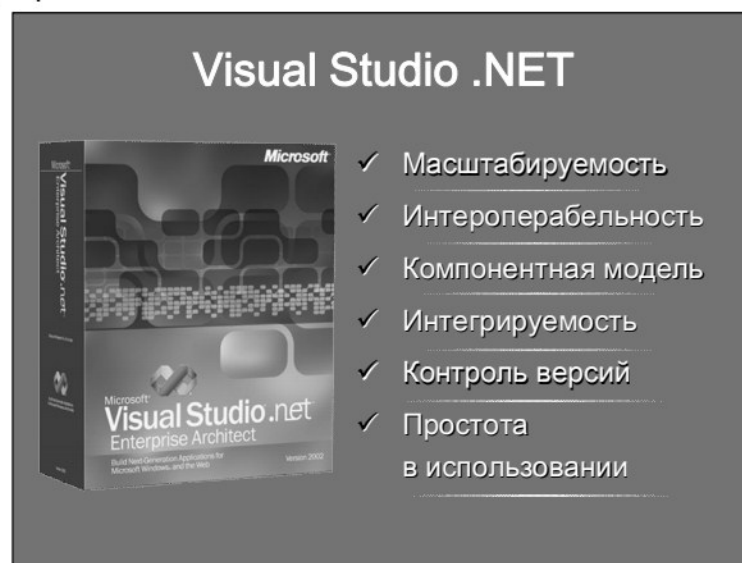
Visual Studio .NET

Microsoft

Microsoft Visual Studio.net

Microsoft
Visual Studio .net
Enterprise Architect

Build Next-Generation Applications for Microsoft Windows, and the Web

Version 2002

✓ Масштабируемость
✓ Интероперабельность
✓ Компонентная модель
✓ Интегрируемость
✓ Контроль версий
✓ Простота в использовании